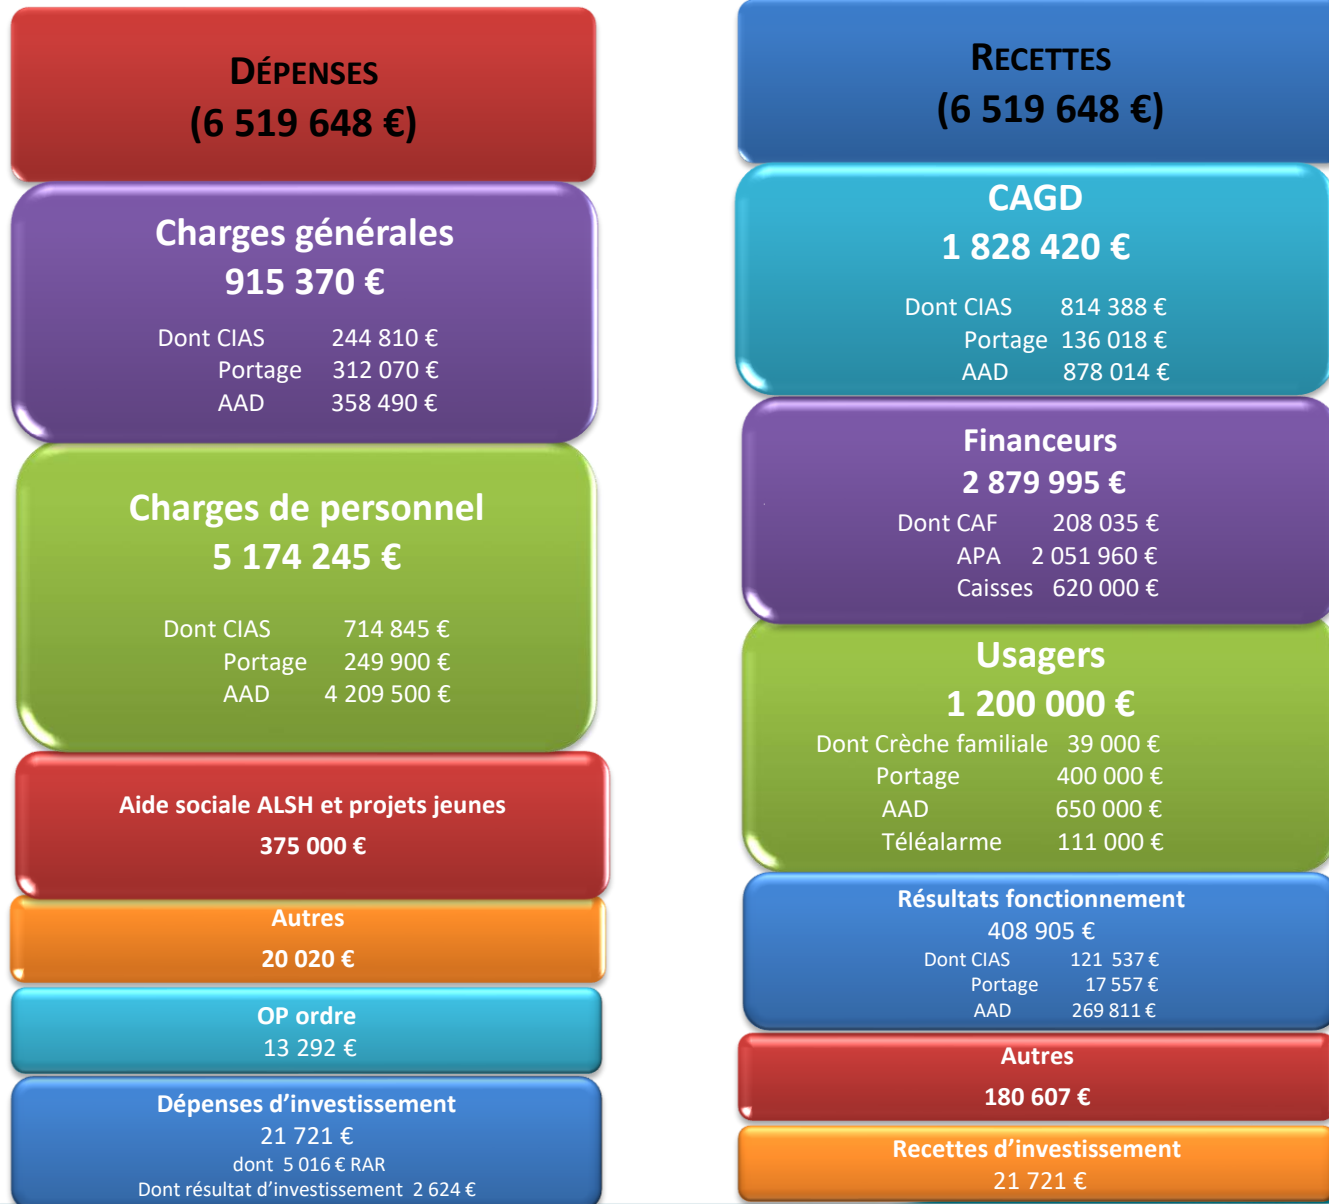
DÉPENSES
(6 519 648 €)

Charges générales
915 370 €
Dont CIAS 244 810 €
Portage 312 070 €
AAD 358 490 €

Charges de personnel
5 174 245 €
Dont CIAS 714 845 €
Portage 249 900 €
AAD 4 209 500 €

Aide sociale ALSH et projets jeunes
375 000 €

Autres
20 020 €

OP ordre
13 292 €

Dépenses d'investissement
21 721 €
dont 5 016 € RAR
Dont résultat d'investissement 2 624 €

RECETTES
(6 519 648 €)

CAGD
1 828 420 €
Dont CIAS 814 388 €
Portage 136 018 €
AAD 878 014 €

Financeurs
2 879 995 €
Dont CAF 208 035 €
APA 2 051 960 €
Caisses 620 000 €

Usagers
1 200 000 €
Dont Crèche familiale 39 000 €
Portage 400 000 €
AAD 650 000 €
Téléalarme 111 000 €

Résultats fonctionnement
408 905 €
Dont CIAS 121 537 €
Portage 17 557 €
AAD 269 811 €

Autres
180 607 €

Recettes d'investissement
21 721 €